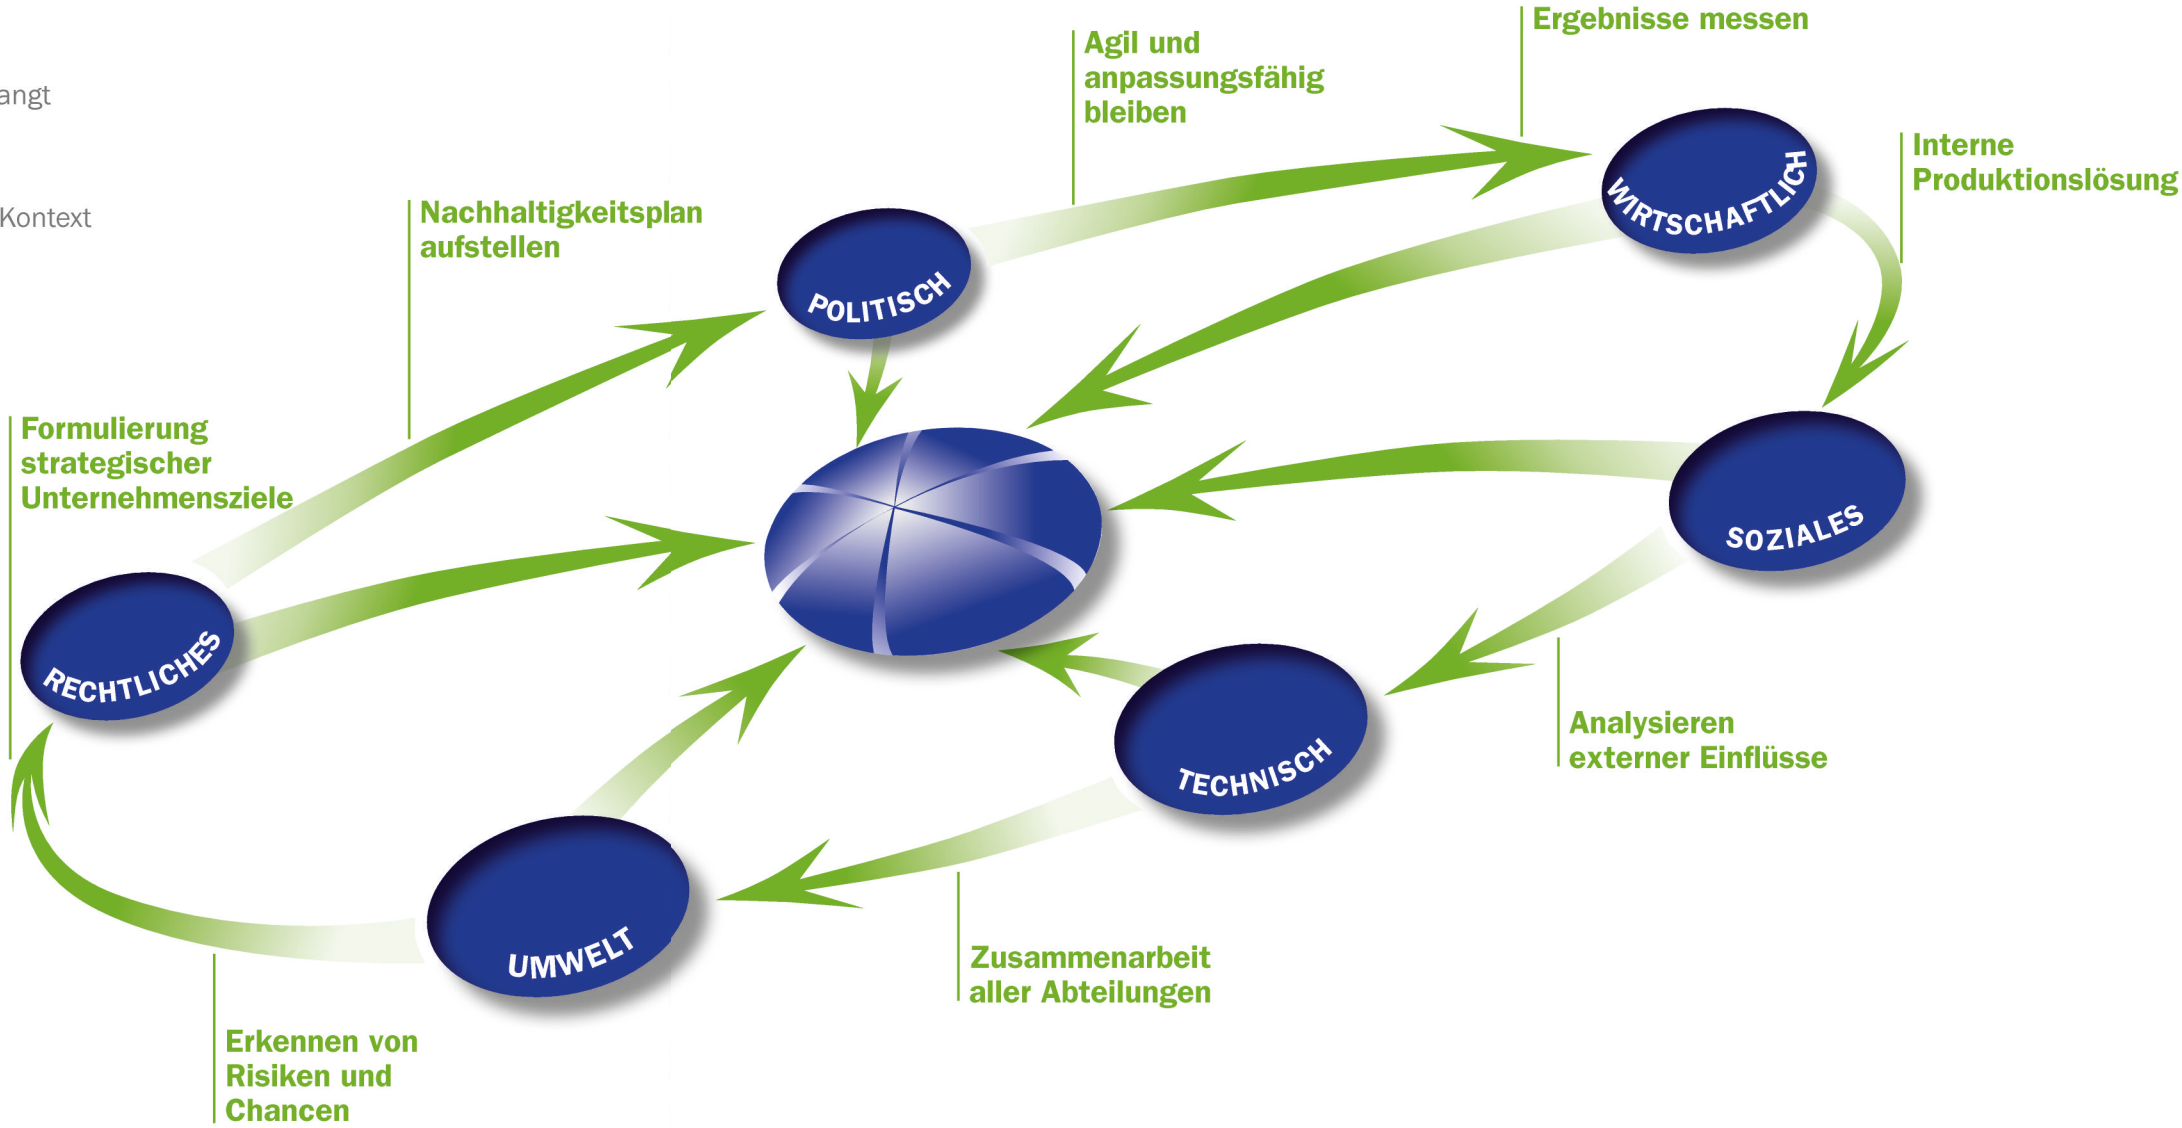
angt

Kontext

Agil und anpassungsfähig bleiben

Ergebnisse messen

Interne Produktionslösung

Nachhaltigkeitsplan aufstellen

POLITISCH

WIRTSCHAFTLICH

Formulierung strategischer Unternehmensziele

SOZIALES

RECHTLICHES

TECHNISCH

Analysieren externer Einflüsse

UMWELT

Zusammenarbeit aller Abteilungen

Erkennen von Risiken und Chancen